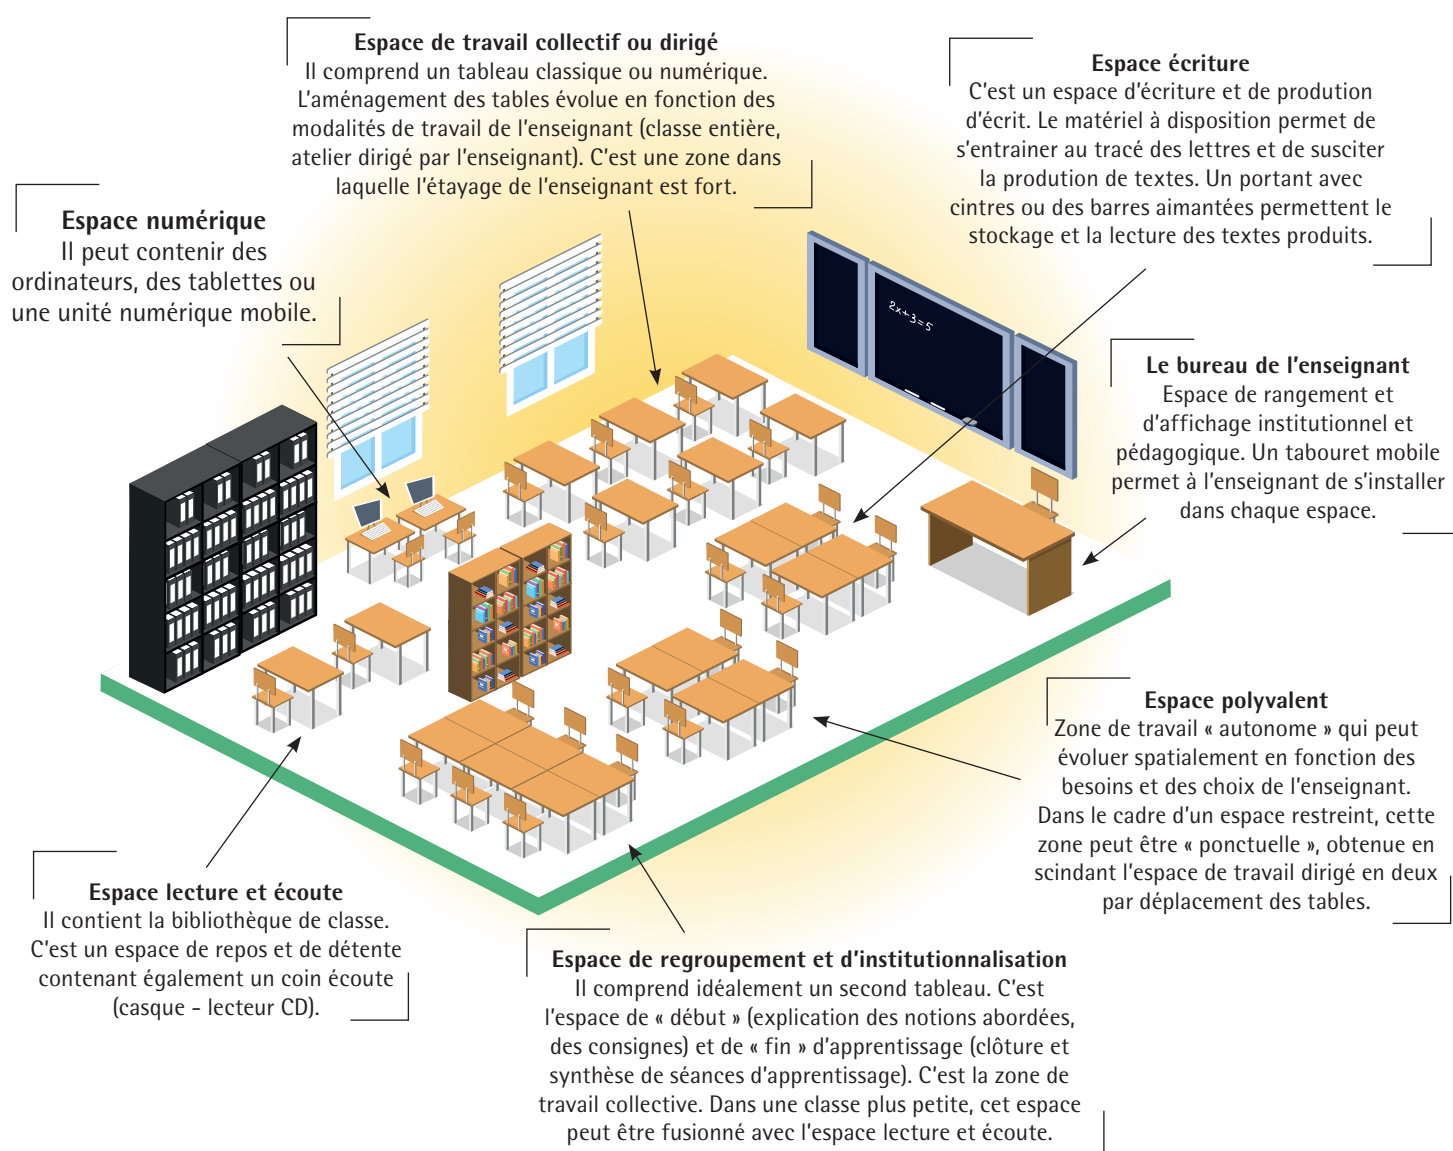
Espace de travail collectif ou dirigé
Il comprend un tableau classique ou numérique. L'aménagement des tables évolue en fonction des modalités de travail de l'enseignant (classe entière, atelier dirigé par l'enseignant). C'est une zone dans laquelle l'étayage de l'enseignant est fort.

Espace écriture
C'est un espace d'écriture et de prodution d'écrit. Le matériel à disposition permet de s'entrainer au tracé des lettres et de susciter la prodution de textes. Un portant avec cintres ou des barres aimantées permettent le stockage et la lecture des textes produits.

Espace numérique
Il peut contenir des ordinateurs, des tablettes ou une unité numérique mobile.

$2x+3=5$

Le bureau de l'enseignant
Espace de rangement et d'affichage institutionnel et pédagogique. Un tabouret mobile permet à l'enseignant de s'installer dans chaque espace.

Espace polyvalent
Zone de travail « autonome » qui peut évoluer spatialement en fonction des besoins et des choix de l'enseignant. Dans le cadre d'un espace restreint, cette zone peut être « ponctuelle », obtenue en scindant l'espace de travail dirigé en deux par déplacement des tables.

Espace lecture et écoute
Il contient la bibliothèque de classe. C'est un espace de repos et de détente contenant également un coin écoute (casque - lecteur CD).

Espace de regroupement et d'institutionnalisation
Il comprend idéalement un second tableau. C'est l'espace de « début » (explication des notions abordées, des consignes) et de « fin » d'apprentissage (clôture et synthèse de séances d'apprentissage). C'est la zone de travail collective. Dans une classe plus petite, cet espace peut être fusionné avec l'espace lecture et écoute.